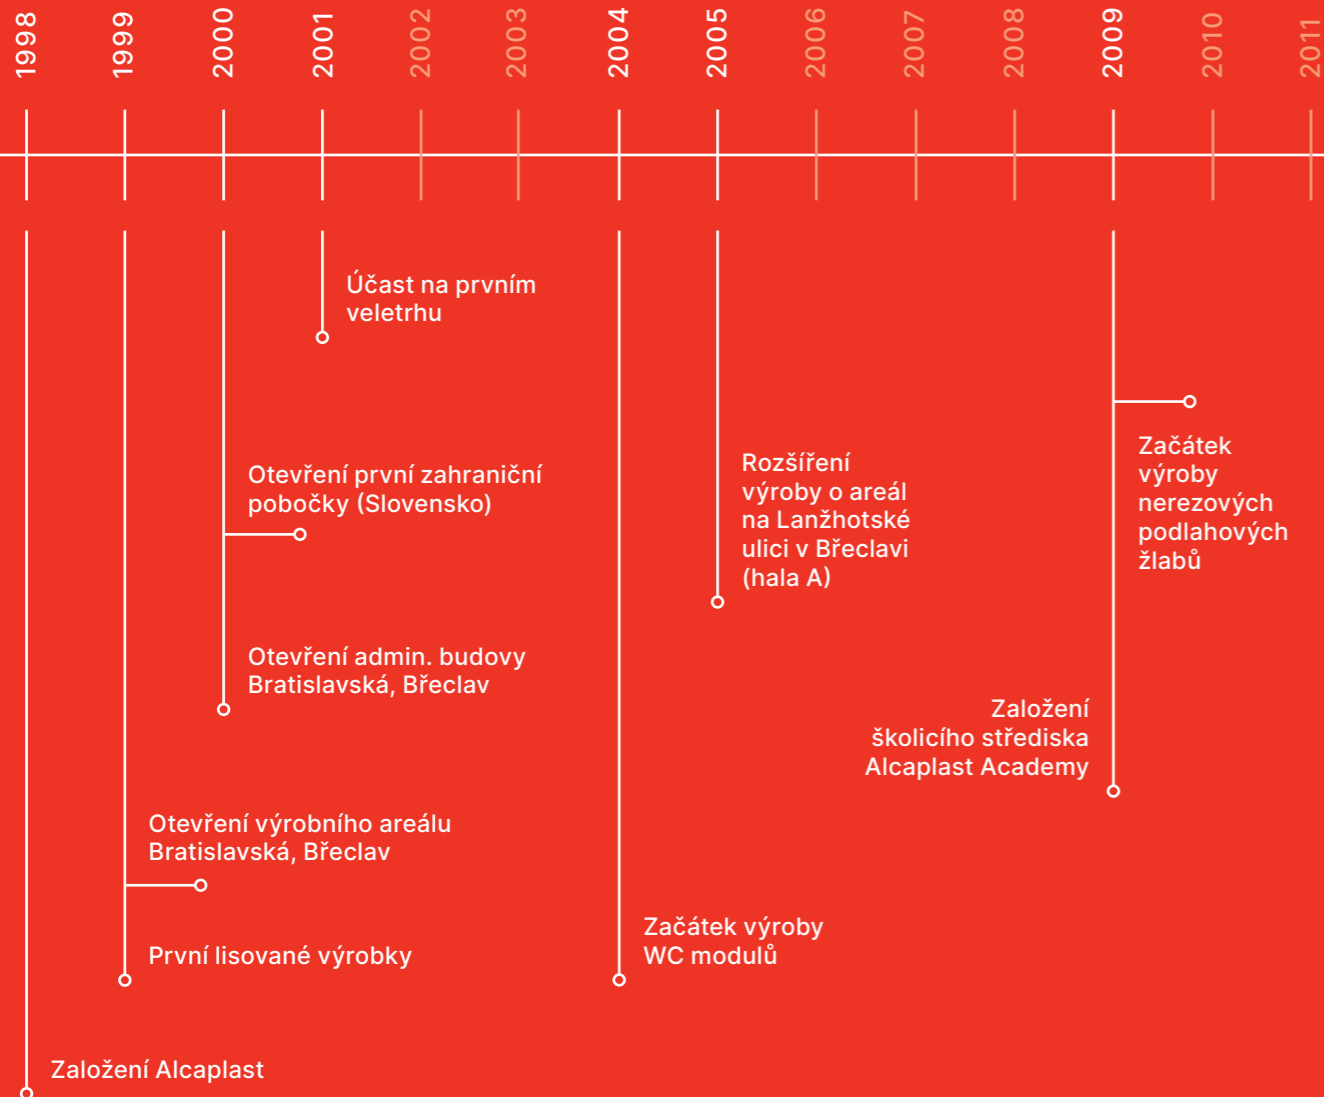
1998 1999 2000 2001 2002 2003 2004 2005 2006 2007 2008 2009 2010 2011

Účast na prvním veletrhu

Otevření první zahraniční pobočky (Slovensko)

Otevření admin. budovy Bratislavská, Břeclav

Rozšíření výroby o areál na Lanžhotské ulici v Břeclavi (hala A)

Začátek výroby nerezových podlahových žlabů

Založení školicího střediska Alcaplast Academy

Otevření výrobního areálu Bratislavská, Břeclav

První lisované výrobky

Začátek výroby WC modulů

Založení Alcaplast